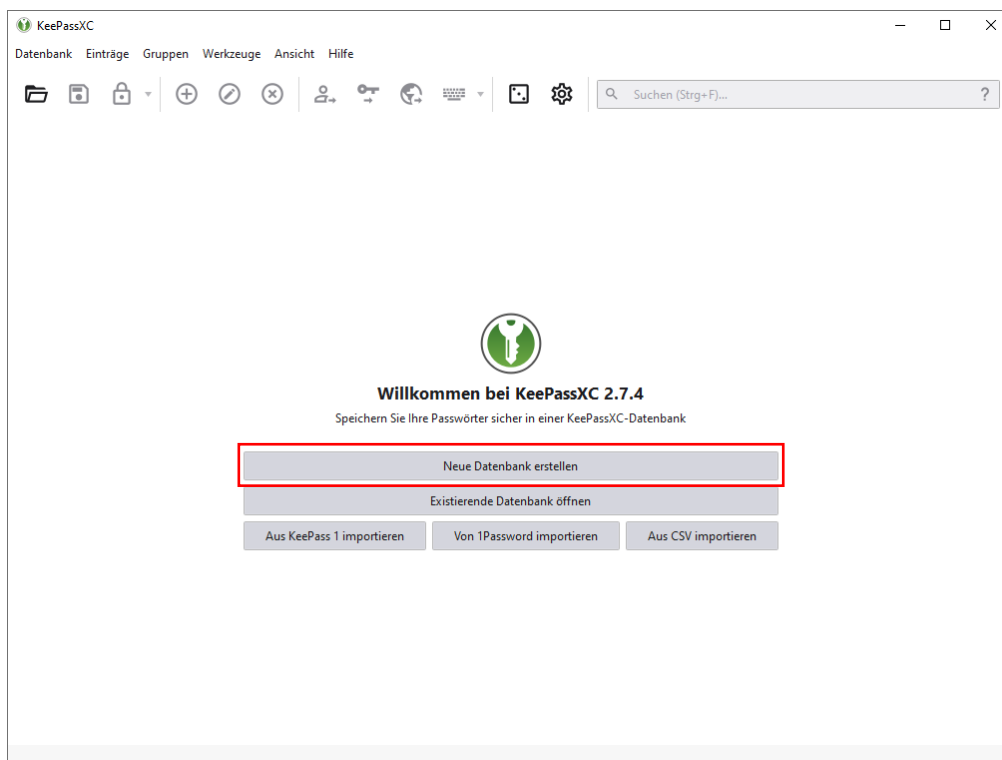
KeePassXC

Datenbank Einträge Gruppen Werkzeuge Ansicht Hilfe

Suchen (Strg+F)...

?

Willkommen bei KeePassXC 2.7.4

Speichern Sie Ihre Passwörter sicher in einer KeePassXC-Datenbank

Neue Datenbank erstellen

Existierende Datenbank öffnen

Aus KeePass 1 importieren

Von 1Password importieren

Aus CSV importieren